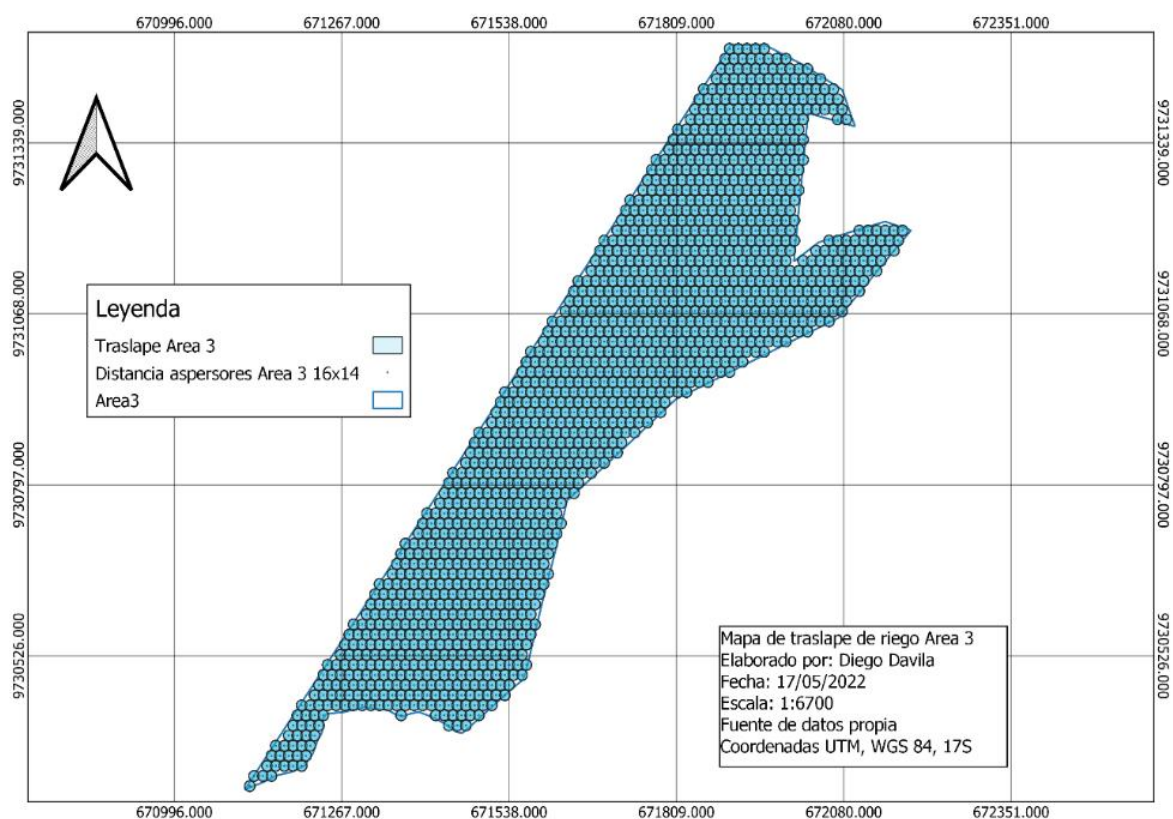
670996.000 671267.000 671538.000 671809.000 672080.000 672351.000

9731339.000
9731068.000
9730797.000
9730526.000

9731339.000
9731068.000
9730797.000
9730526.000

Leyenda
Traslape Area 3
Distancia aspersores Area 3 16x14
Area3

Mapa de traslape de riego Area 3
Elaborado por: Diego Davila
Fecha: 17/05/2022
Escala: 1:6700
Fuente de datos propia
Coordenadas UTM, WGS 84, 17S

670996.000 671267.000 671538.000 671809.000 672080.000 672351.000